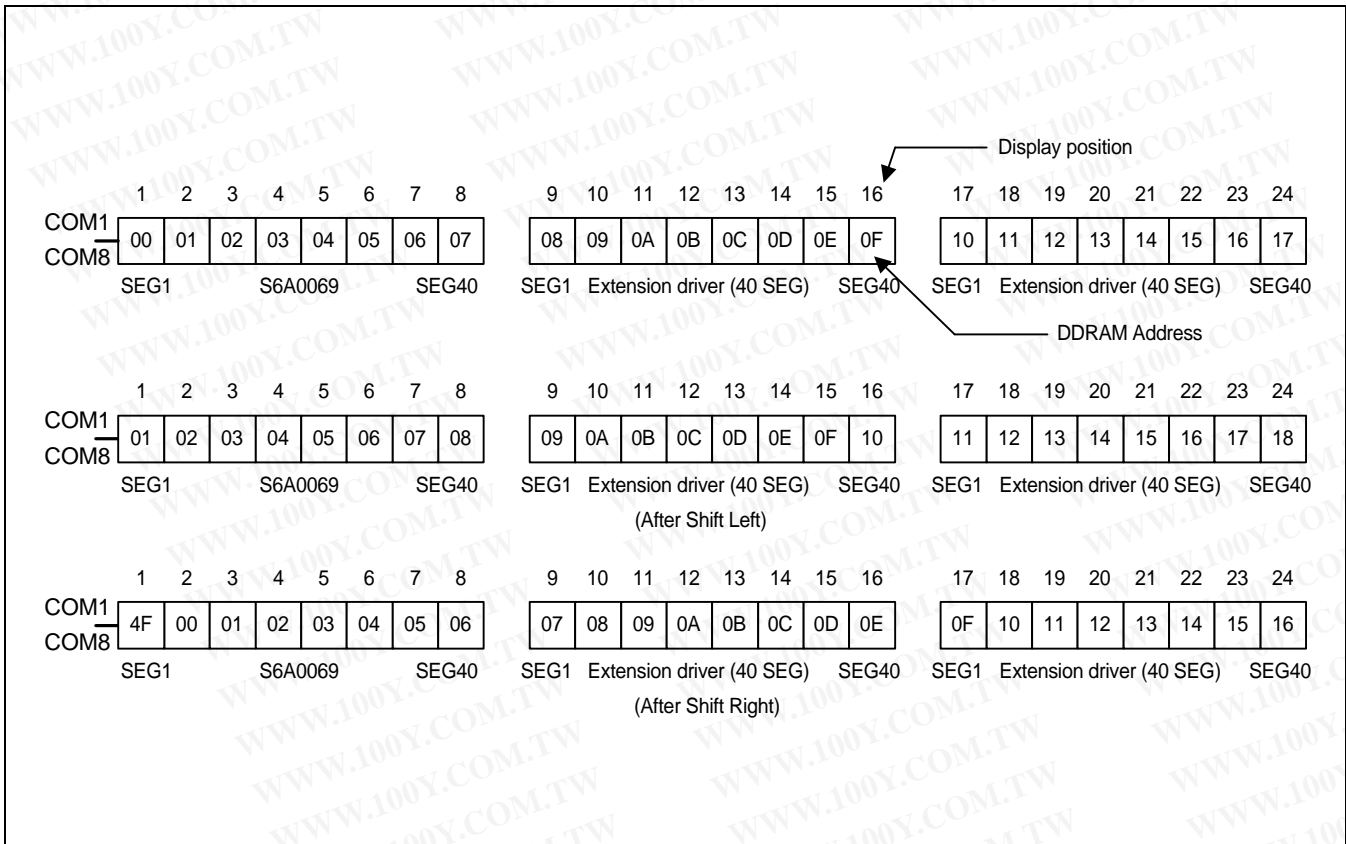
WWW.100Y.COM.TW

Display position

1 2 3 4 5 6 7 8 9 10 11 12 13 14 15 16 17 18 19 20 21 22 23 24

COM1
COM8

| 00 | 01 | 02 | 03 | 04 | 05 | 06 | 07 |
|---|---|---|---|---|---|---|---|

| 08 | 09 | 0A | 0B | 0C | 0D | 0E | 0F |
|---|---|---|---|---|---|---|---|

| 10 | 11 | 12 | 13 | 14 | 15 | 16 | 17 |
|---|---|---|---|---|---|---|---|

SEG1 S6A0069 SEG40 SEG1 Extension driver (40 SEG) SEG40 SEG1 Extension driver (40 SEG) SEG40

DDRAM Address

1 2 3 4 5 6 7 8 9 10 11 12 13 14 15 16 17 18 19 20 21 22 23 24

COM1
COM8

| 01 | 02 | 03 | 04 | 05 | 06 | 07 | 08 |
|---|---|---|---|---|---|---|---|

| 09 | 0A | 0B | 0C | 0D | 0E | 0F | 10 |
|---|---|---|---|---|---|---|---|

| 11 | 12 | 13 | 14 | 15 | 16 | 17 | 18 |
|---|---|---|---|---|---|---|---|

SEG1 S6A0069 SEG40 SEG1 Extension driver (40 SEG) SEG40 SEG1 Extension driver (40 SEG) SEG40

(After Shift Left)

1 2 3 4 5 6 7 8 9 10 11 12 13 14 15 16 17 18 19 20 21 22 23 24

COM1
COM8

| 4F | 00 | 01 | 02 | 03 | 04 | 05 | 06 |
|---|---|---|---|---|---|---|---|

| 07 | 08 | 09 | 0A | 0B | 0C | 0D | 0E |
|---|---|---|---|---|---|---|---|

| 0F | 10 | 11 | 12 | 13 | 14 | 15 | 16 |
|---|---|---|---|---|---|---|---|

SEG1 S6A0069 SEG40 SEG1 Extension driver (40 SEG) SEG40 SEG1 Extension driver (40 SEG) SEG40

(After Shift Right)